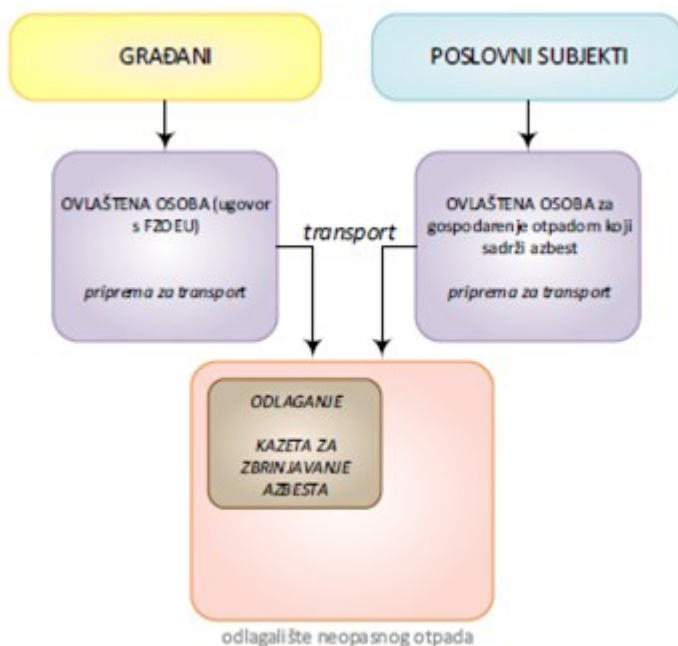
GRAĐANI

POSLOVNI SUBJEKTI

OVLAŠTENA OSOBA (ugovor s FZOEU)

priprema za transport

transport

OVLAŠTENA OSOBA za gospodarenje otpadom koji sadrži azbest

priprema za transport

ODLAGANJE

KAZETA ZA ZBRINJAVANJE AZBESTA

odlagalište neopasnog otpada